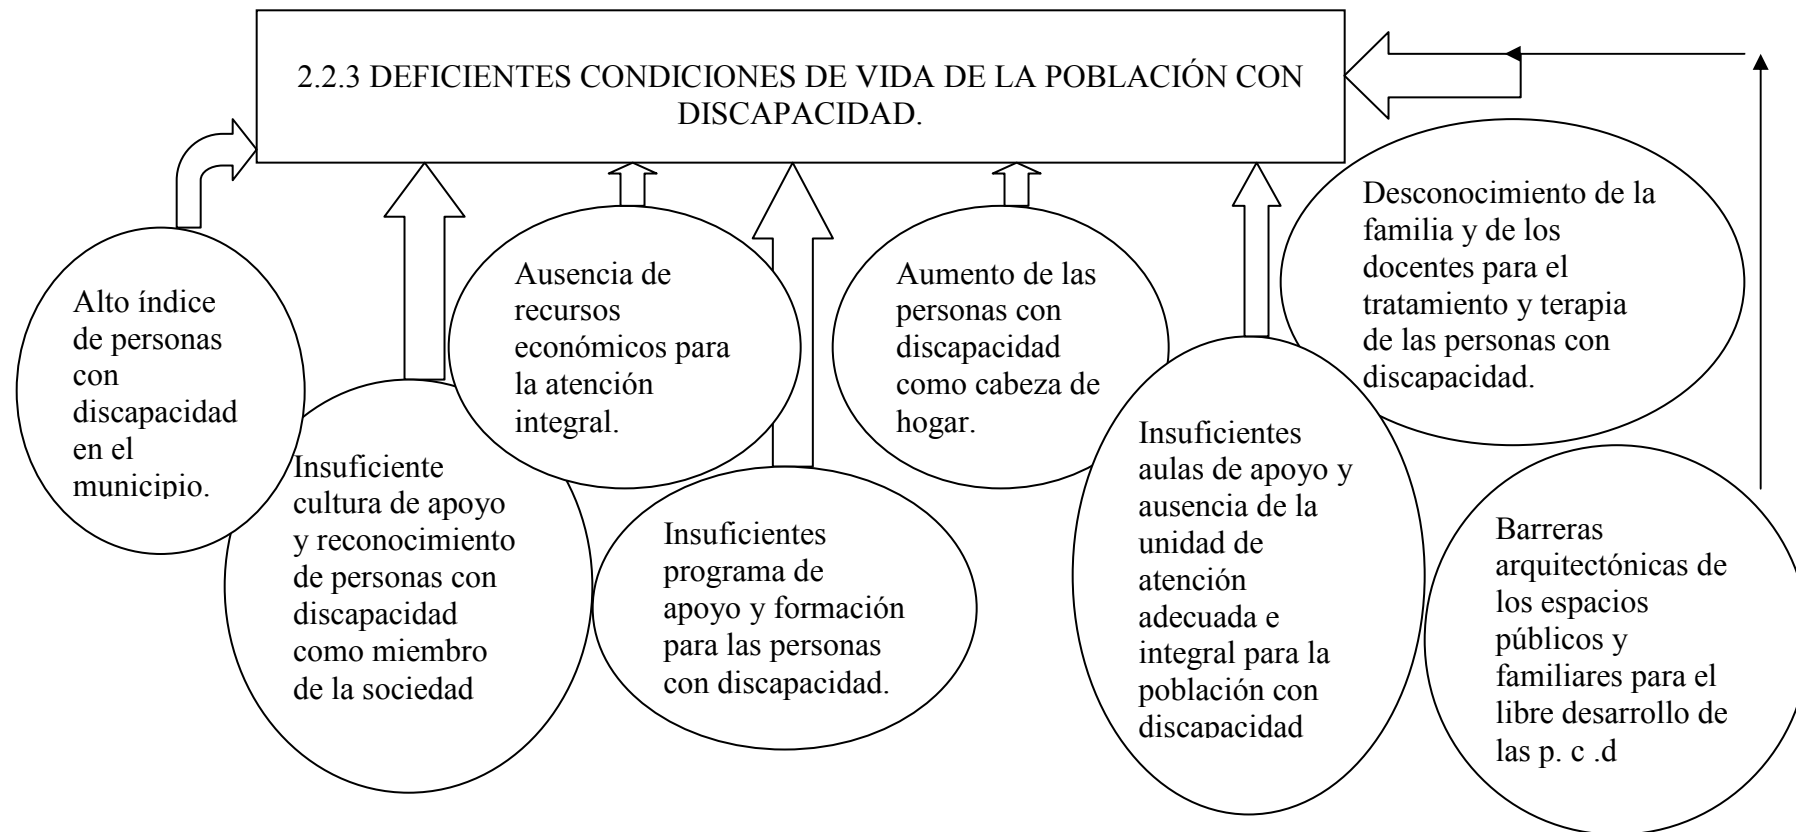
2.2.3 DEFICIENTES CONDICIONES DE VIDA DE LA POBLACIÓN CON DISCAPACIDAD.

Alto índice de personas con discapacidad en el municipio.

Insuficiente cultura de apoyo y reconocimiento de personas con discapacidad como miembro de la sociedad

Ausencia de recursos económicos para la atención integral.

Insuficientes programa de apoyo y formación para las personas con discapacidad.

Aumento de las personas con discapacidad como cabeza de hogar.

Insuficientes aulas de apoyo y ausencia de la unidad de atención adecuada e integral para la población con discapacidad

Desconocimiento de la familia y de los docentes para el tratamiento y terapia de las personas con discapacidad.

Barreras arquitectónicas de los espacios públicos y familiares para el libre desarrollo de las p. c .d